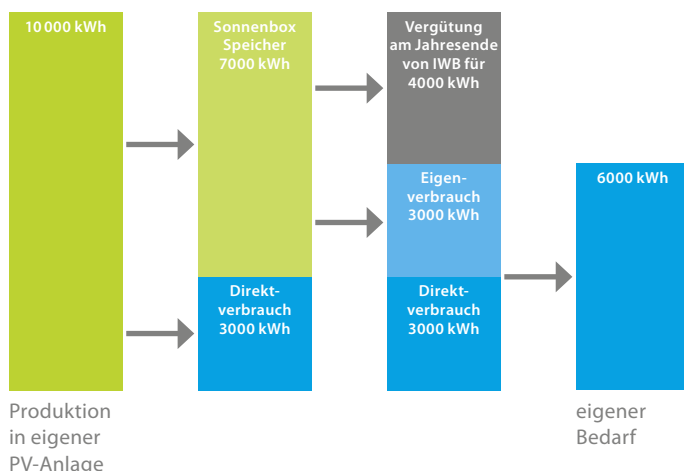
10 000 kWh

Sonnenbox Speicher 7000 kWh

Direktverbrauch 3000 kWh

Vergütung am Jahresende von IWB für 4000 kWh

Eigenverbrauch 3000 kWh

Direktverbrauch 3000 kWh

6000 kWh

Produktion in eigener PV-Anlage

eigener Bedarf